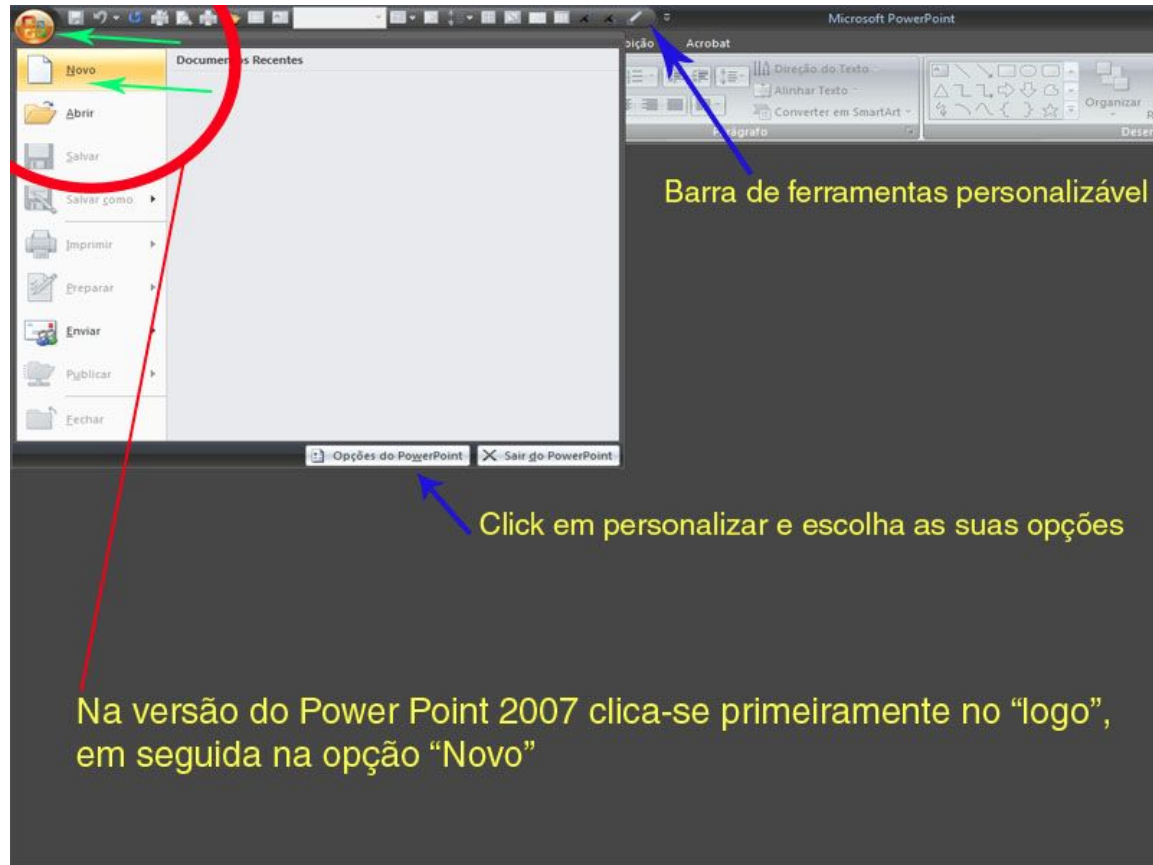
Microsoft PowerPoint

ição Acrobat

Novo
Abrir
Salvar
Salvar como
Imprimir
Preparar
Enviar
Publicar
Fechar

Documentos Recentes

Direção do Texto
Alinhar Texto
Converter em SmartArt
Parágrafo
Organizar
Dese

Opções do PowerPoint
Sair do PowerPoint

Barra de ferramentas personalizável

Click em personalizar e escolha as suas opções

Na versão do Power Point 2007 clica-se primeiramente no “logo”, em seguida na opção “Novo”